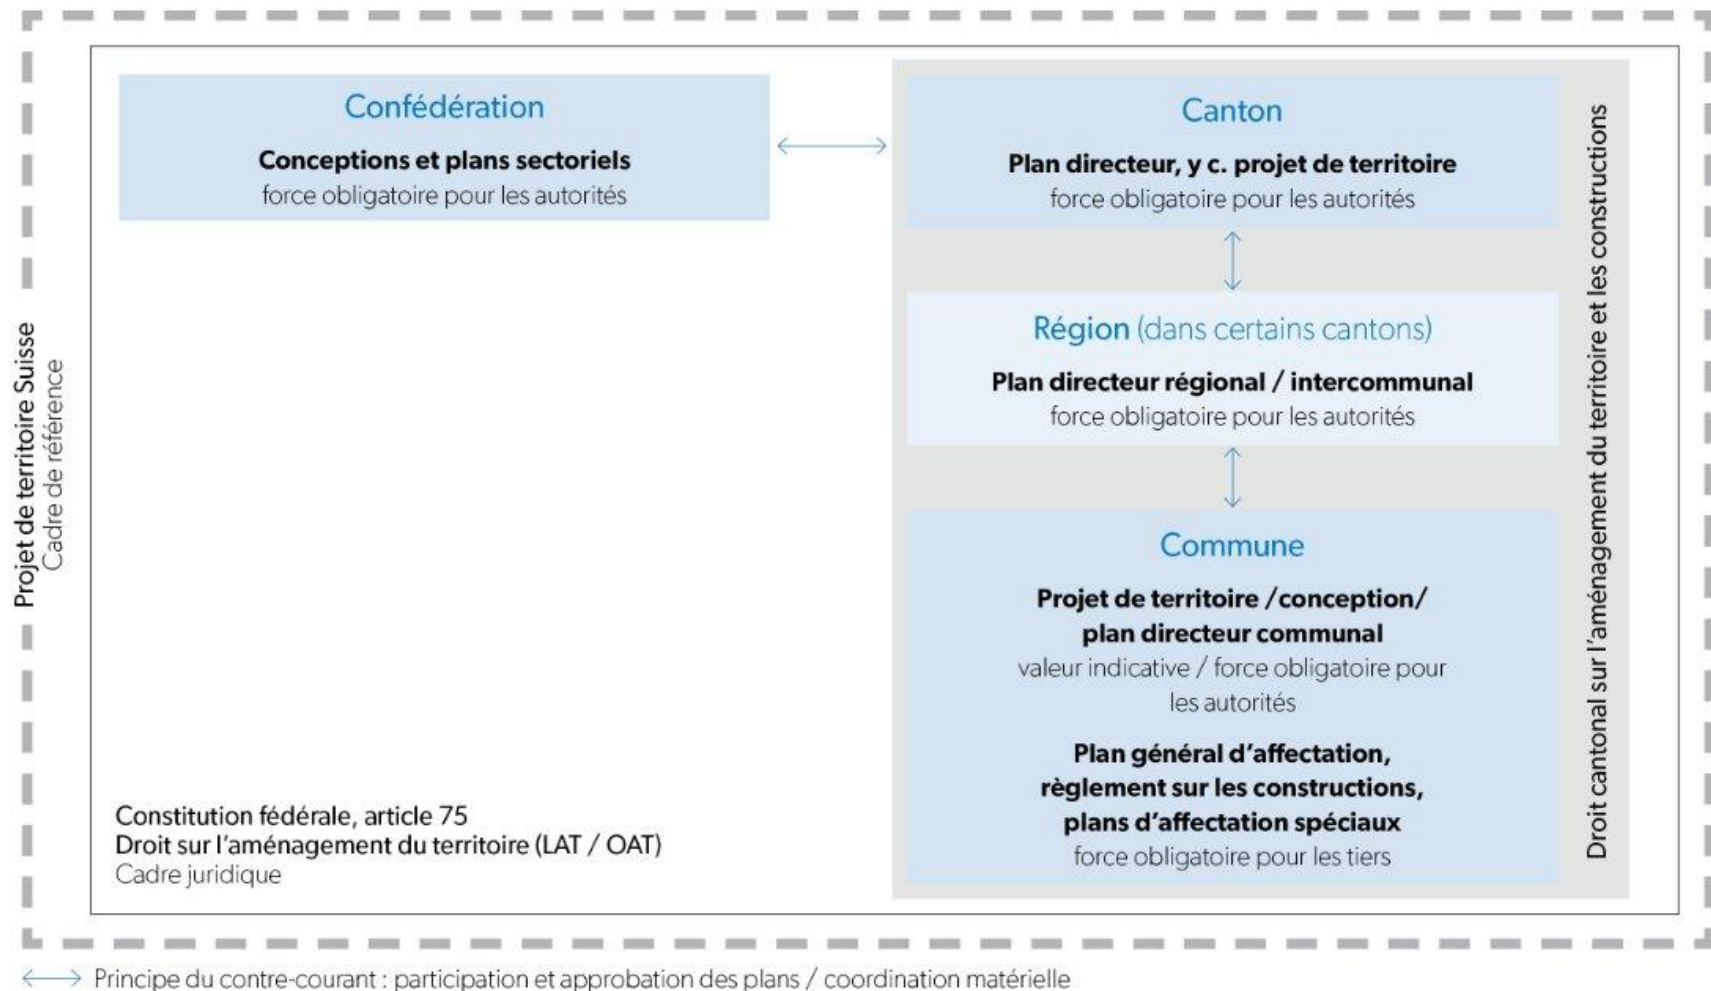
Projet de territoire Suisse
Cadre de référence

Confédération

Conceptions et plans sectoriels
force obligatoire pour les autorités

Canton

Plan directeur, y c. projet de territoire
force obligatoire pour les autorités

Région (dans certains cantons)

Plan directeur régional / intercommunal
force obligatoire pour les autorités

Commune

Projet de territoire /conception/ plan directeur communal
valeur indicative / force obligatoire pour les autorités

Plan général d'affectation, règlement sur les constructions, plans d'affectation spéciaux
force obligatoire pour les tiers

Droit cantonal sur l'aménagement du territoire et les constructions

Constitution fédérale, article 75
Droit sur l'aménagement du territoire (LAT / OAT)
Cadre juridique

Principe du contre-courant : participation et approbation des plans / coordination matérielle